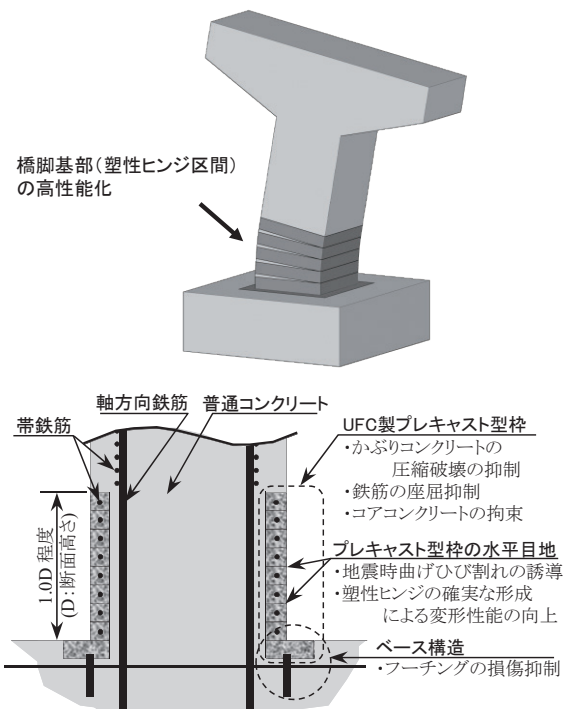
橋脚基部（塑性ヒンジ区間）の高性能化

帯鉄筋

軸方向鉄筋

普通コンクリート

1.0D 程度
(D:断面高さ)

UFC製プレキャスト型枠
・かぶりコンクリートの圧縮破壊の抑制
・鉄筋の座屈抑制
・コアコンクリートの拘束

プレキャスト型枠の水平目地
・地震時曲げひび割れの誘導
・塑性ヒンジの確実な形成による変形性能の向上

ベース構造
・フーチングの損傷抑制